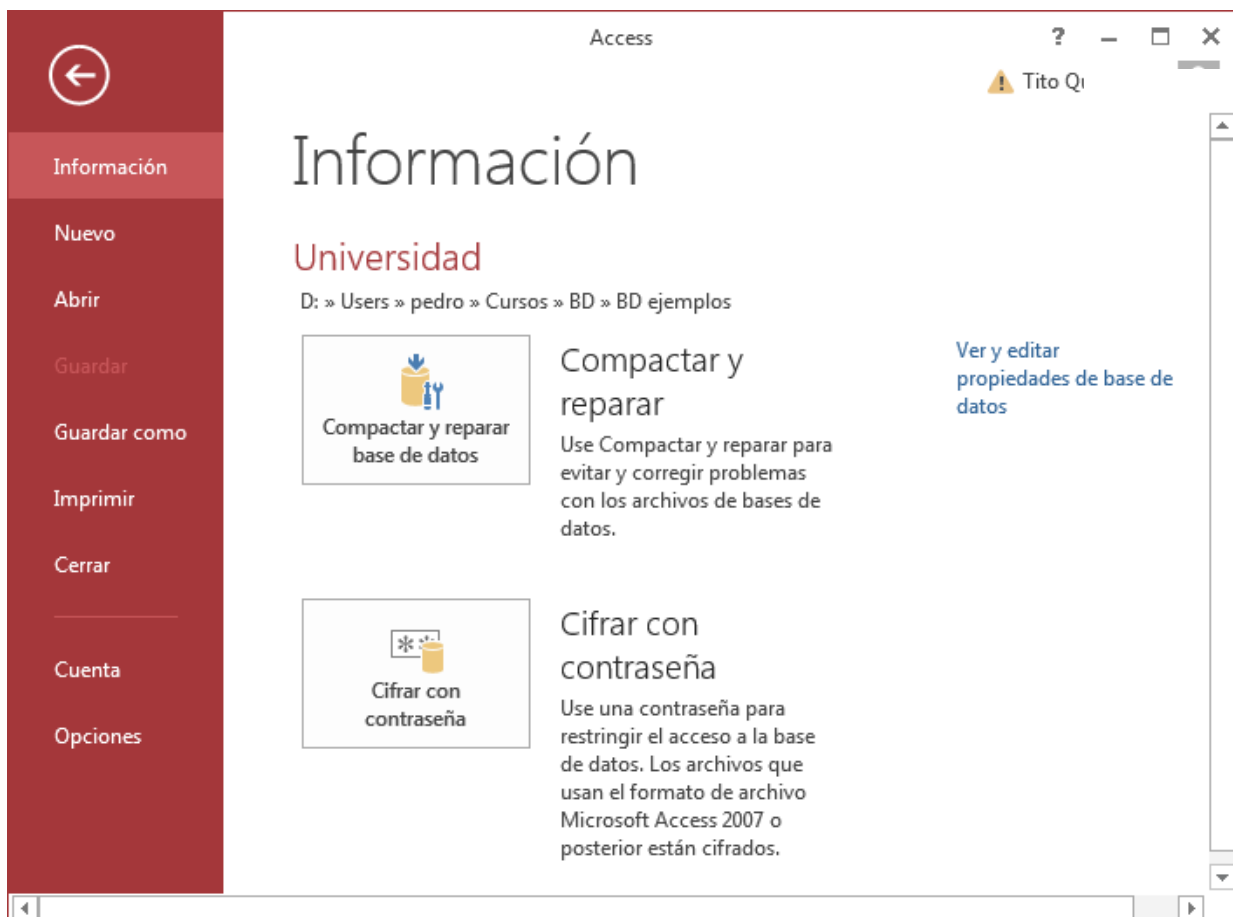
Access

? – ☐ ✕

Tito Q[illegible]

Información

Nuevo

Abrir

Guardar

Guardar como

Imprimir

Cerrar

Cuenta

Opciones

Información

Universidad

D: » Users » pedro » Cursos » BD » BD ejemplos

Compactar y reparar base de datos

Compactar y reparar

Use Compactar y reparar para evitar y corregir problemas con los archivos de bases de datos.

Ver y editar propiedades de base de datos

Cifrar con contraseña

Cifrar con contraseña

Use una contraseña para restringir el acceso a la base de datos. Los archivos que usan el formato de archivo Microsoft Access 2007 o posterior están cifrados.